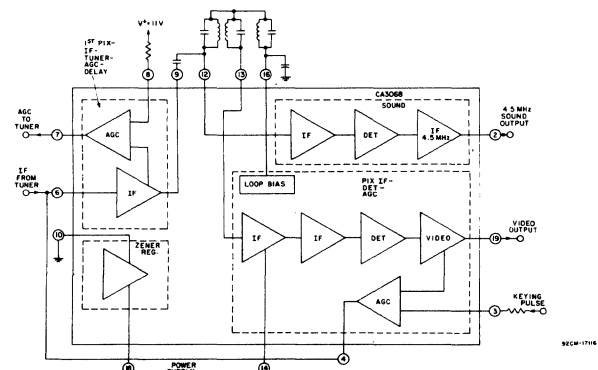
1ST PIX-IF-TUNER-AGC-DELAY

V+=11V

8

9

12

13

16

CA3068

SOUND

AGC TO TUNER

7

AGC

IF

DET

IF 4.5 MHz

2

4.5 MHz SOUND OUTPUT

IF FROM TUNER

6

IF

LOOP BIAS

PIX IF-DET-AGC

10

ZENER REG.

IF

IF

DET

VIDEO

19

VIDEO OUTPUT

AGC

3

KEYING PULSE

4

18

POWER

16

92CM-17116